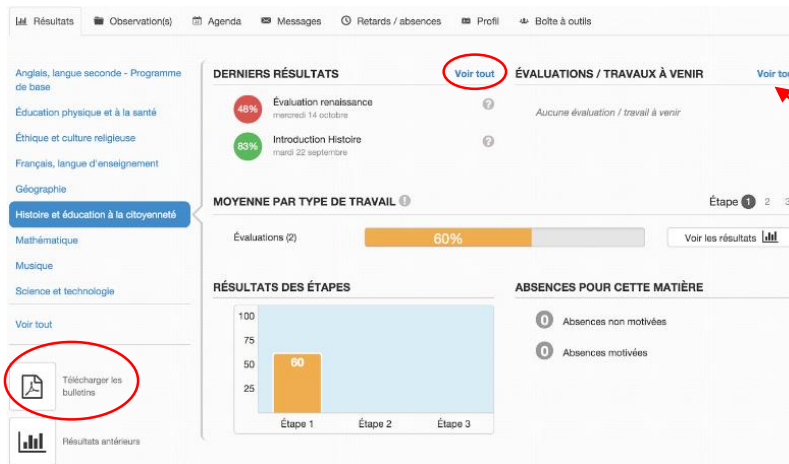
Résultats | Observation(s) | Agenda | Messages | Retards / absences | Profil | Boîte à outils

Anglais, langue seconde - Programme de base
Éducation physique et à la santé
Éthique et culture religieuse
Français, langue d'enseignement
Géographie
Histoire et éducation à la citoyenneté
Mathématique
Musique
Science et technologie
Voir tout

Télécharger les bulletins

Résultats antérieurs

DERNIERS RÉSULTATS
Voir tout
48% Évaluation renaissance
mercredi 14 octobre
83% Introduction Histoire
mardi 22 septembre

ÉVALUATIONS / TRAVAUX À VENIR
Voir tou
Aucune évaluation / travail à venir

MOYENNE PAR TYPE DE TRAVAIL
Étape 1 2 3
Évaluations (2) 60%
Voir les résultats

RÉSULTATS DES ÉTAPES
100
75
50
25
60
Étape 1 Étape 2 Étape 3

ABSENCES POUR CETTE MATIÈRE
0 Absences non motivées
0 Absences motivées